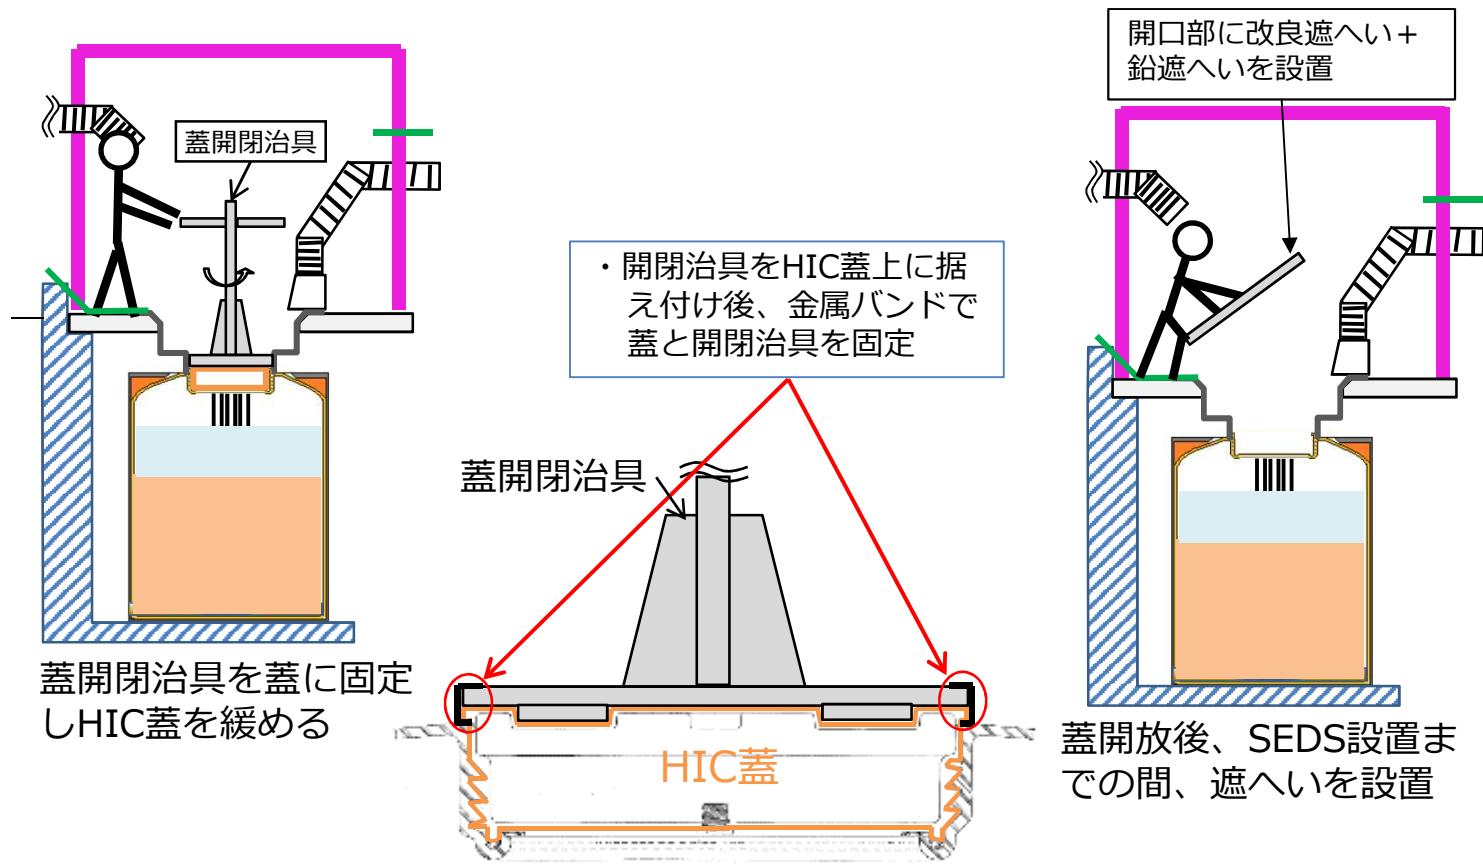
蓋開閉治具

蓋開閉治具を蓋に固定しHIC蓋を緩める

・開閉治具をHIC蓋上に据え付け後、金属バンドで蓋と開閉治具を固定

蓋開閉治具

HIC蓋

開口部に改良遮へい＋鉛遮へいを設置

蓋開放後、SEDS設置までの間、遮へいを設置